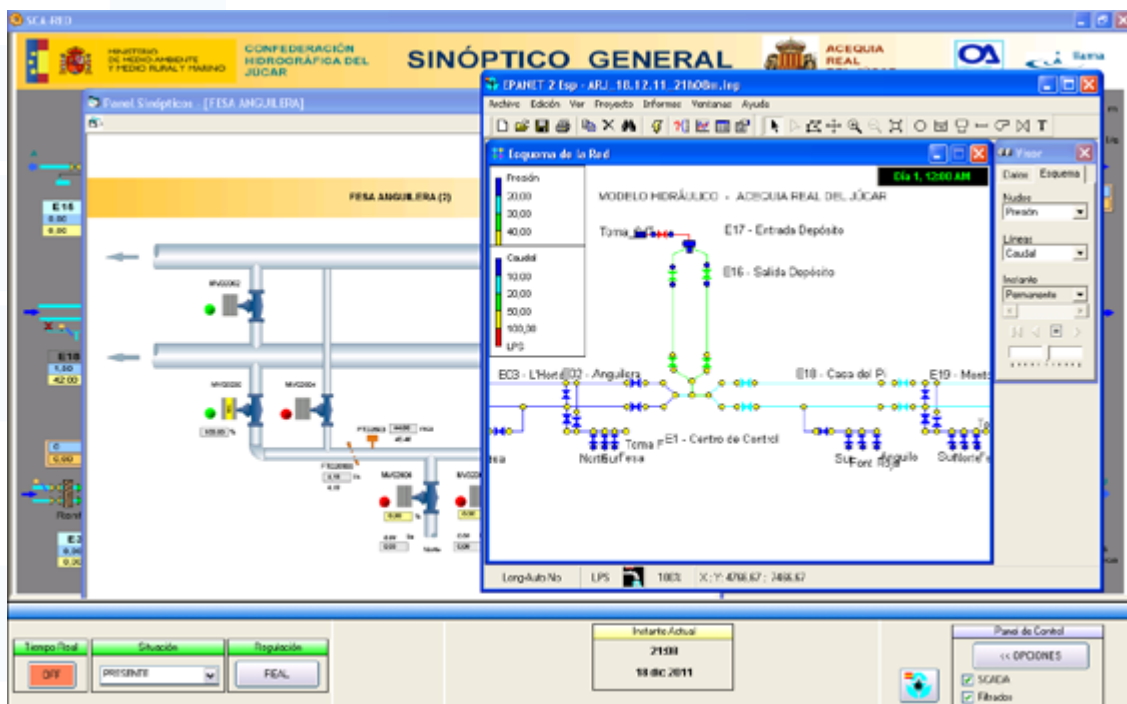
SCA-RED

MINISTERIO DE MEDIO AMBIENTE Y MEDIO RURAL Y MARINO

CONFEDERACIÓN HIDROGRÁFICA DEL JÚCAR

SINÓPTICO GENERAL

ACEQUIA REAL

CA

Panel Sinópticos - [FESA ANGUILERA]

FESA ANGUILERA (2)

E16
0.00
0.00

E18
1.50
42.00

MVG002
MVG0202
MVG0204
MVG0204
MVG02

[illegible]

EPANET 2 Esp - ARJ_18.12.11_21h08m.inp

Archivo Edición Ver Proyecto Informes Ventanas Ayuda

Esquema de la Red

Día 1, 12:00 AM

Presión
20,00
30,00
40,00

Caudal
10,00
20,00
50,00
100,00
LPS

MODELO HIDRÁULICO - ACEQUIA REAL DEL JÚCAR

Toma_SeG
E17 - Entrada Depósito
E16 - Salida Depósito
E03 - L'Horta
E02 - Anguilera
E18 - Casa del Pi
E19 - Monts
Toma F
E1 - Centro de Control
NorteSurFesa
Sur Font Roja
Anguilo
SurNorteF

Visor
Datos Esquema
Nudos
Presión
Líneas
Caudal
Instante
Permanente

Long.Auto No LPS 100% X,Y: 4766.67 : 7466.67

Tiempo Real
OFF
Situación
PRESENTE
Regulación
REAL

Instante Actual
21:00
18 dic 2011

Panel de Control
<< OPCIONES
SCADA
Filtrados